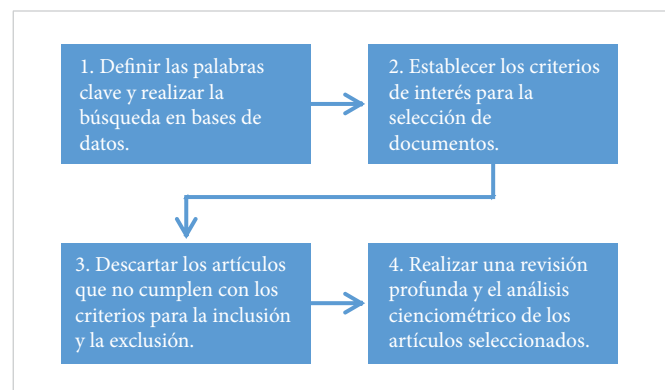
1. Definir las palabras clave y realizar la búsqueda en bases de datos.

2. Establecer los criterios de interés para la selección de documentos.

3. Descartar los artículos que no cumplen con los criterios para la inclusión y la exclusión.

4. Realizar una revisión profunda y el análisis cienciométrico de los artículos seleccionados.